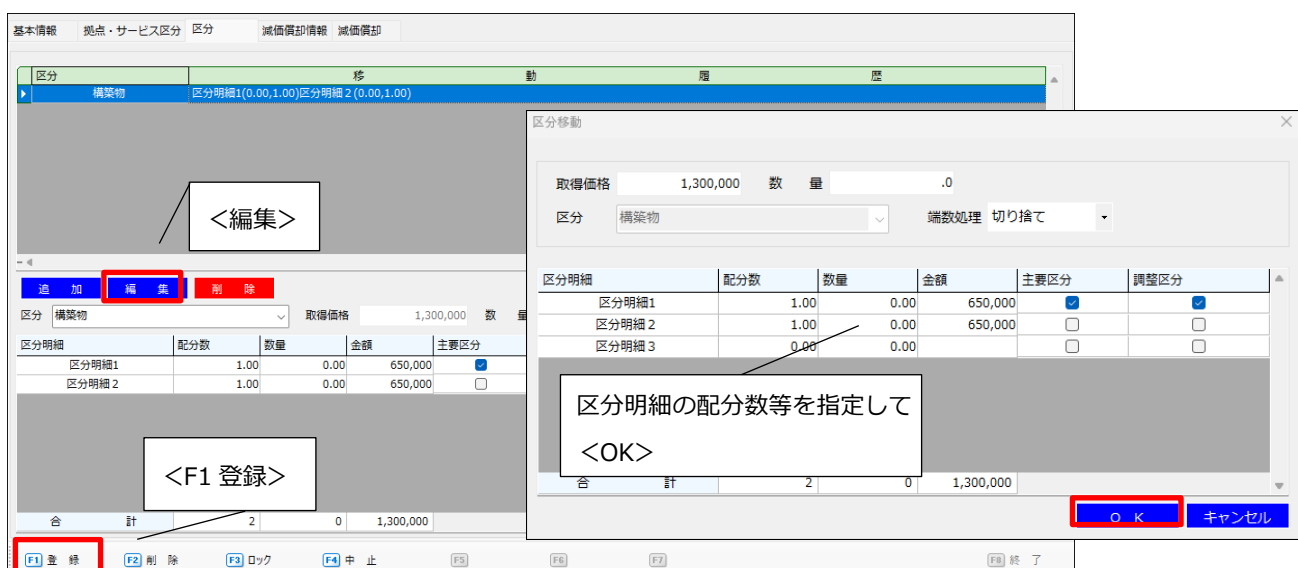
基本情報　拠点・サービス区分　区分　減価償却情報　減価償却

| 区分 | 移　動　履　歴 |
|---|---|
| 構築物 | 区分明細1(0.00,1.00)区分明細２(0.00,1.00) |

<編集>

追　加　編　集　削　除

区分　構築物　取得価格　1,300,000　数　量

| 区分明細 | 配分数 | 数量 | 金額 | 主要区分 |
|---|---|---|---|---|
| 区分明細1 | 1.00 | 0.00 | 650,000 | ☑ |
| 区分明細２ | 1.00 | 0.00 | 650,000 | ☐ |

<F1 登録>

| 合　計 | 2 | 0 | 1,300,000 |
|---|---|---|---|

F1 登　録　F2 削　除　F3 ロック　F4 中　止　F5　F6　F7　F8 終　了

区分移動

取得価格　1,300,000　数　量　.0
区分　構築物　端数処理　切り捨て

| 区分明細 | 配分数 | 数量 | 金額 | 主要区分 | 調整区分 |
|---|---|---|---|---|---|
| 区分明細1 | 1.00 | 0.00 | 650,000 | ☑ | ☑ |
| 区分明細２ | 1.00 | 0.00 | 650,000 | ☐ | ☐ |
| 区分明細３ | 0.00 | 0.00 | | ☐ | ☐ |
| 合　計 | 2 | 0 | 1,300,000 | | |

区分明細の配分数等を指定して
<OK>

Ｏ　Ｋ　キャンセル